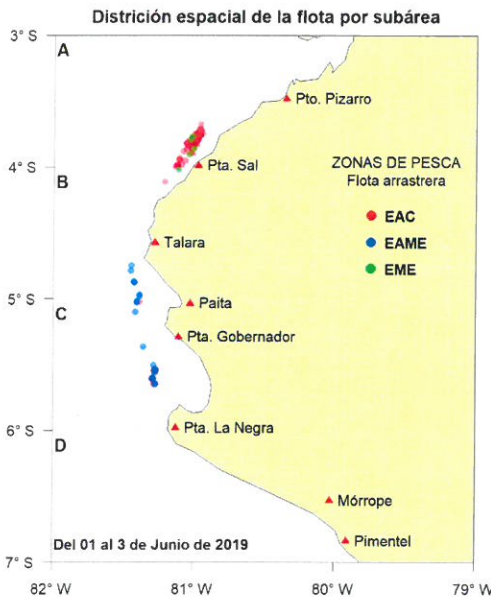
Districión espacial de la flota por subárea

3° S
A
Pto. Pizarro
4° S
B
Pta. Sal
ZONAS DE PESCA
Flota arrastrera
EAC
EAME
EME
Talara
5° S
C
Paita
Pta. Gobernador
6° S
D
Pta. La Negra
Mórrope
Pimentel
Del 01 al 3 de Junio de 2019
7° S
82° W
81° W
80° W
79° W